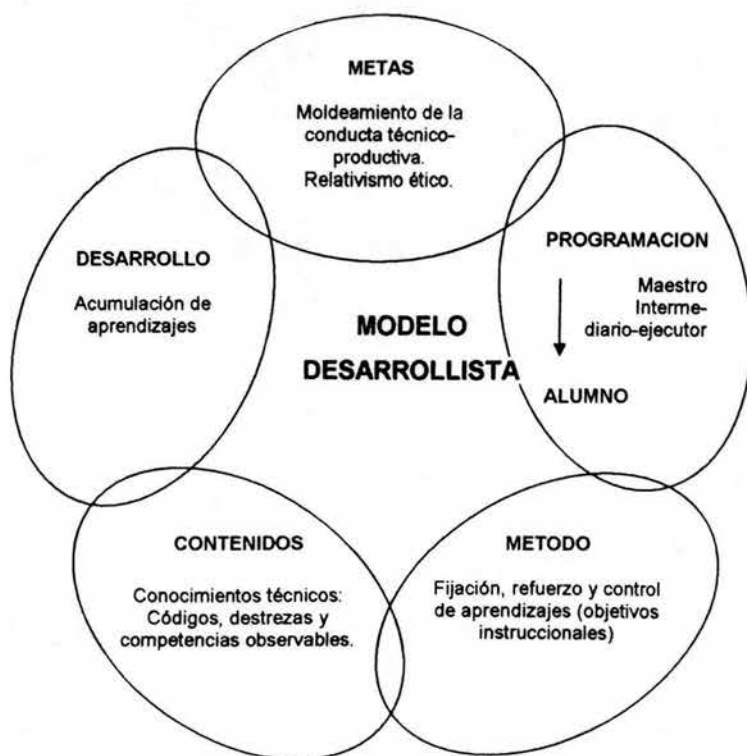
METAS

Moldeamiento de la conducta técnico-productiva. Relativismo ético.

DESARROLLO

Acumulación de aprendizajes

MODELO DESARROLLISTA

PROGRAMACION

Maestro Intermediario-ejecutor

ALUMNO

CONTENIDOS

Conocimientos técnicos: Códigos, destrezas y competencias observables.

METODO

Fijación, refuerzo y control de aprendizajes (objetivos instruccionales)